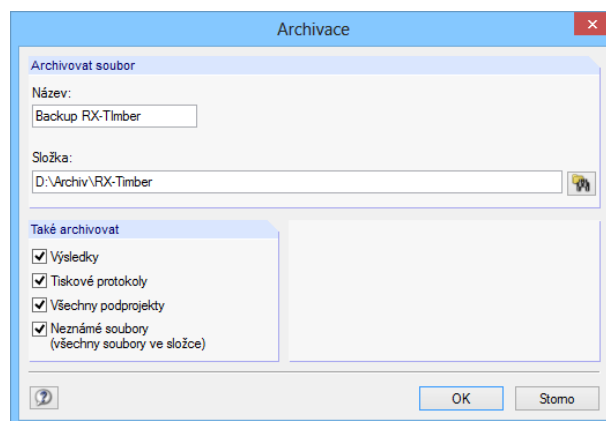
Archivace

Archivovat soubor

Název:

Backup RX-TImber

Složka:

D:\Archiv\RX-Timber

Také archivovat

Výsledky

Tiskové protokoly

Všechny podprojekty

Neznámé soubory
(všechny soubory ve složce)

OK

Storno